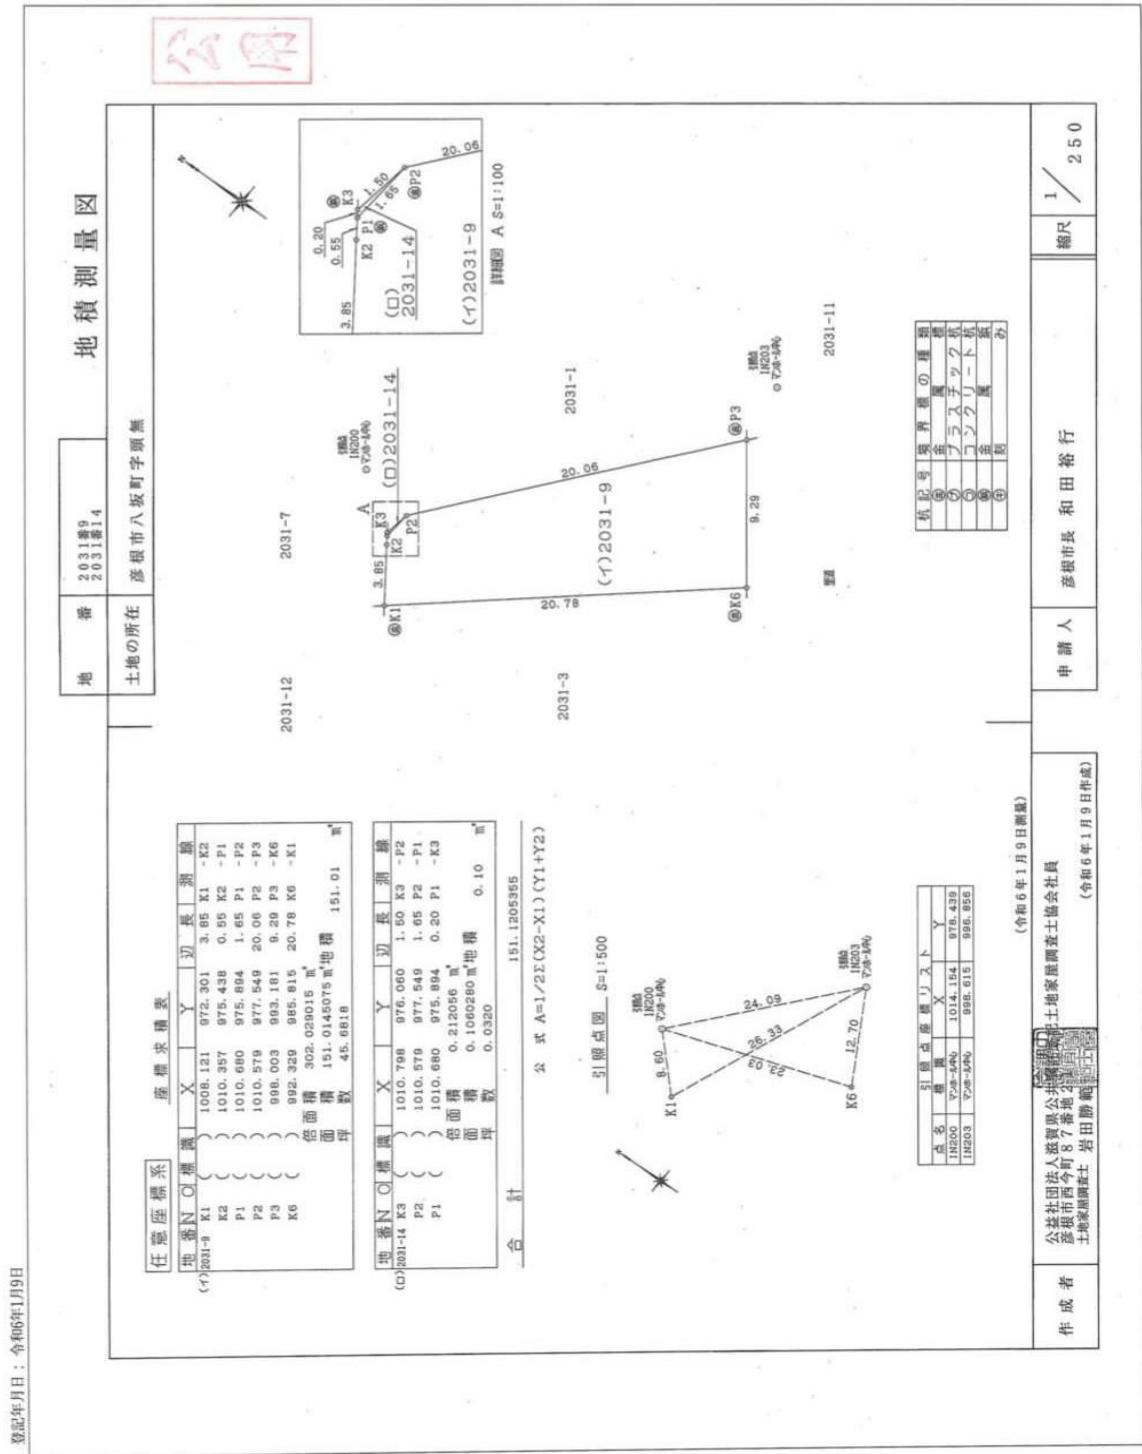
公図

地積測量図

| 地番 | 2031番9 2031番14 |
|---|---|
| 土地の所在 | 彦根市八坂町字頭無 |

任意座標系

座標求積表

| 地番 | N O | 標識 | X | Y | 辺長 | 測線 |
|---|---|---|---|---|---|---|
| (イ)2031-9 | K1 | ( ) | 1008.121 | 972.301 | 3.85 | K1 -K2 |
| | K2 | ( ) | 1010.357 | 975.438 | 0.55 | K2 -P1 |
| | P1 | ( ) | 1010.680 | 975.894 | 1.65 | P1 -P2 |
| | P2 | ( ) | 1010.579 | 977.549 | 20.06 | P2 -P3 |
| | P3 | ( ) | 998.003 | 993.181 | 9.29 | P3 -K6 |
| | K6 | ( ) | 992.329 | 985.815 | 20.78 | K6 -K1 |
| | | 倍面積 | 302.029015 ㎡ | | | |
| | | 面積 | 151.0145075 ㎡ | 地積 | 151.01 | ㎡ |
| | | 坪数 | 45.6818 | | | |

| 地番 | N O | 標識 | X | Y | 辺長 | 測線 |
|---|---|---|---|---|---|---|
| (ロ)2031-14 | K3 | ( ) | 1010.798 | 976.060 | 1.50 | K3 -P2 |
| | P2 | ( ) | 1010.579 | 977.549 | 1.65 | P2 -P1 |
| | P1 | ( ) | 1010.680 | 975.894 | 0.20 | P1 -K3 |
| | | 倍面積 | 0.212056 ㎡ | | | |
| | | 面積 | 0.1060280 ㎡ | 地積 | 0.10 | ㎡ |
| | | 坪数 | 0.0320 | | | |

合計 151.1205355

公式 A=1/2Σ(X2-X1)(Y1+Y2)

引照点図 S=1:500

引照点
1N200
マンホール

引照点
1N203
マンホール

K1 8.60 24.09 26.33 23.02 12.70 K6

引照点座標リスト

| 点名 | 標識 | X | Y |
|---|---|---|---|
| 1N200 | マンホール | 1014.154 | 978.439 |
| 1N203 | マンホール | 998.615 | 996.856 |

2031-12 2031-7 2031-3 2031-1 2031-11

3.85 K1 K2 K3 P2 A (ロ)2031-14 (イ)2031-9 20.06 20.78 9.29 P3 K6 道路

引照点 1N200 マンホール
引照点 1N203 マンホール

3.85 0.20 0.55 K2 P1 K3 1.50 1.65 P2 20.06 (ロ) 2031-14 (イ)2031-9 詳細図 A S=1:100

| 杭記号 | 境界標の種類 |
|---|---|
| ㊎ | 金属標 |
| ㋫ | プラスチック杭 |
| ㋙ | コンクリート杭 |
| ㊎ | 金属鋲 |
| ㊕ | 刻み |

(令和6年1月9日測量)

作成者 公益社団法人滋賀県公共嘱託登記土地家屋調査士協会社長 彦根市西今町87番地 土地家屋調査士 岩田勝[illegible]

(令和6年1月9日作成)

申請人 彦根市長 和田裕行

縮尺 1/250

登記年月日：令和6年1月9日